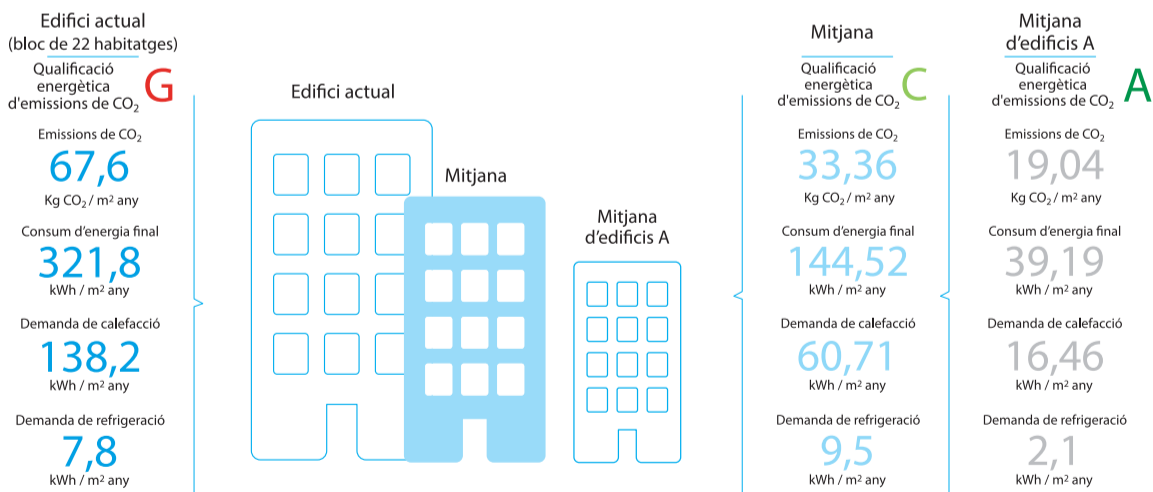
Edifici actual
(bloc de 22 habitatges)

Qualificació energètica d'emissions de $CO_2$ G

Emissions de $CO_2$
67,6
Kg $CO_2$ / m² any

Consum d'energia final
321,8
kWh / m² any

Demanda de calefacció
138,2
kWh / m² any

Demanda de refrigeració
7,8
kWh / m² any

Edifici actual

Mitjana

Mitjana d'edificis A

Mitjana

Qualificació energètica d'emissions de $CO_2$ C

Emissions de $CO_2$
33,36
Kg $CO_2$ / m² any

Consum d'energia final
144,52
kWh / m² any

Demanda de calefacció
60,71
kWh / m² any

Demanda de refrigeració
9,5
kWh / m² any

Mitjana d'edificis A

Qualificació energètica d'emissions de $CO_2$ A

Emissions de $CO_2$
19,04
Kg $CO_2$ / m² any

Consum d'energia final
39,19
kWh / m² any

Demanda de calefacció
16,46
kWh / m² any

Demanda de refrigeració
2,1
kWh / m² any